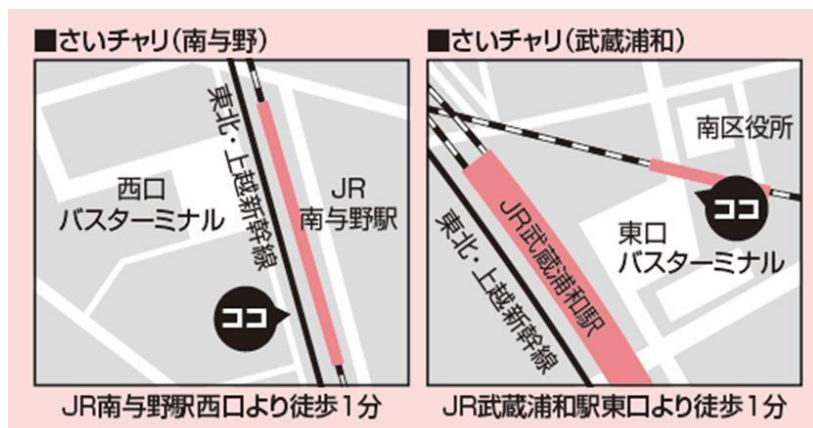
■さいチャリ(南与野)

東北・上越新幹線

西口
バスターミナル

JR
南与野駅

ココ

JR南与野駅西口より徒歩1分

■さいチャリ(武蔵浦和)

南区役所

ココ

JR武蔵浦和駅

東北・上越新幹線

東口
バスターミナル

JR武蔵浦和駅東口より徒歩1分